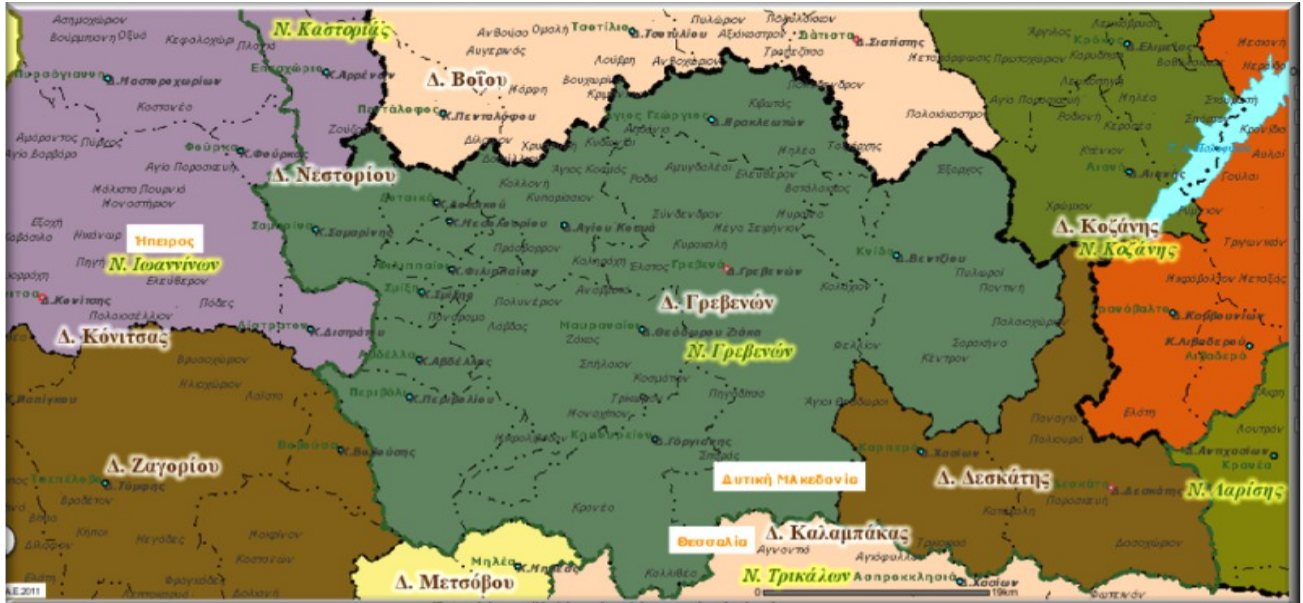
Ν. Καστοριάς
Δ. Βοΐου
Δ. Νεστορίου
Ήπειρος
Ν. Ιωαννίνων
Δ. Κόνιτσας
Δ. Ζαγορίου
Δ. Γρεβενών
Ν. Γρεβενών
Δ. Κοζάνης
Ν. Κοζάνης
Δ. Δεσκάτης
Ν. Λαρίσης
Δυτική Μακεδονία
Θεσσαλία
Δ. Καλαμπάκας
Ν. Τρικάλων
Δ. Μετσόβου
Κ. Μαστροχωρίου
Κ. Αρρένων
Κ. Πενταλόφου
Κ. Φούρκας
Κ. Σαμαρίνης
Κ. Φιλιππαίων
Κ. Σμίξης
Κ. Διστράτου
Κ. Αβδέλλας
Κ. Περιβολίου
Κ. Βοβούσης
Τύμφης
Κ. Μηλέας
Κ. Κόνιτσας
Κ. Ηρακλεωτών
Κ. Αγίου Κοσμά
Γρεβενών
Κ. Θεοδώρου Ζιάκα
Κ. Γόργιανης
Κ. Βεντζίου
Κ. Χασίων
Κ. Καμβουνίων
Κ. Λιβαδερού
Κ. Ασπροκκλησιού
Κ. Χασίων
Κ. Ανηχασίων
Κρανέα
Δεσκάτη
Σιάτιστα
Κ. Σιάτιστας
Κ. Τσοτυλίου
Κ. Αιανής
Κ. Ελιμείας
Τσοτύλιο
Πεντάλοφος
Κρανιά
Σπήλαιον
Πολυνέρι
Μαυρονόρος
Κρανέα
Καλλιθέα
Ζάκας
Σαμαρίνα
Αβδέλλα
Περιβόλι
Βοβούσα
Τρίκωμο
Ελεύθερον
Πόδες
Πληγή
Λάιστα
Κήποι
Νεγάδες
Μηλέα
Αγνάντη
Σερβίων
Λευκοπηγή
19km
A.E.2011
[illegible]